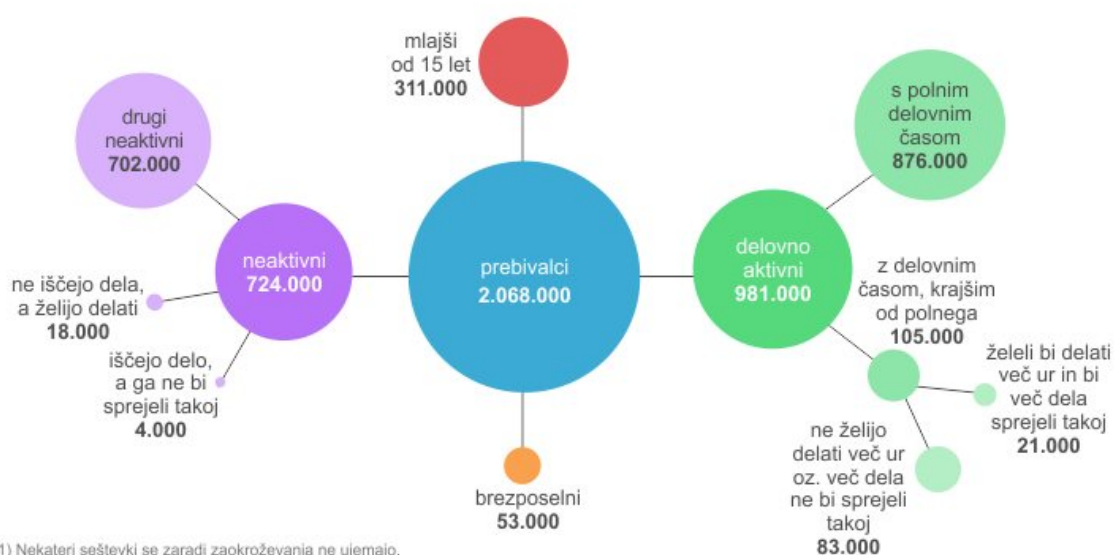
mlajši od 15 let
311.000

drugi neaktivni
702.000

s polnim delovnim časom
876.000

neaktivni
724.000

prebivalci
2.068.000

delovno aktivni
981.000

ne iščejo dela, a želijo delati
18.000

iščejo delo, a ga ne bi sprejeli takoj
4.000

z delovnim časom, krajšim od polnega
105.000

želeli bi delati več ur in bi več dela sprejeli takoj
21.000

ne želijo delati več ur oz. več dela ne bi sprejeli takoj
83.000

brezposelni
53.000

1) Nekateri seštevki se zaradi zaokroževanja ne ujemajo.